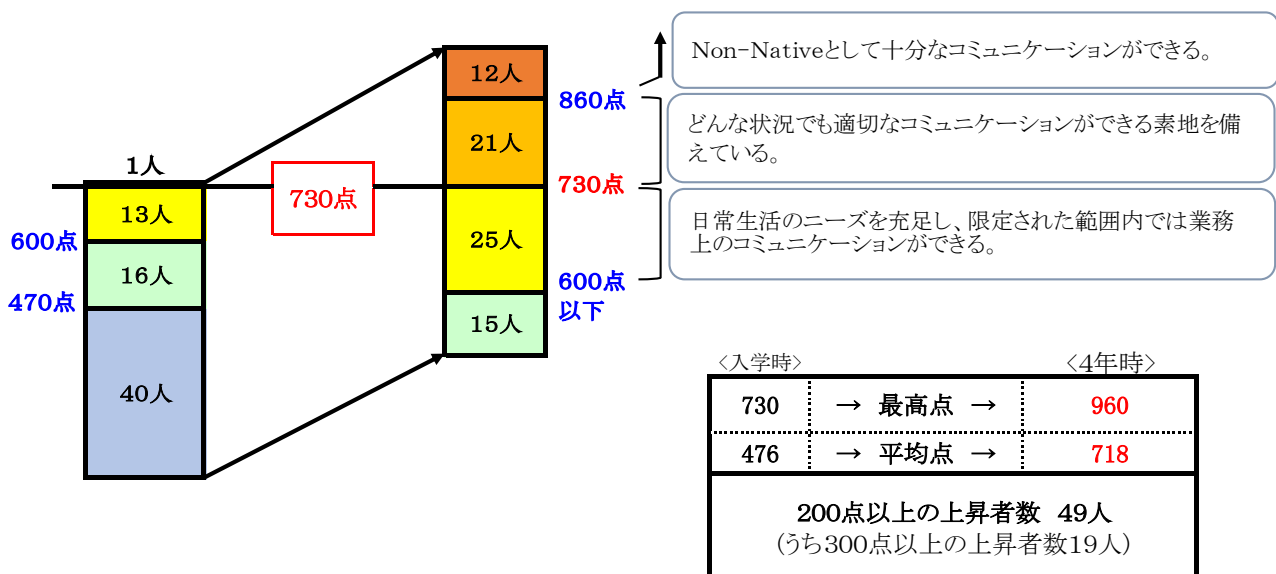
1人
13人
600点
16人
470点
40人

730点

12人
860点
21人
730点
25人
600点以下
15人

Non-Nativeとして十分なコミュニケーションができる。

どんな状況でも適切なコミュニケーションができる素地を備えている。

日常生活のニーズを充足し、限定された範囲内では業務上のコミュニケーションができる。

〈入学時〉 〈4年時〉

| 730 | → 最高点 → | 960 |
|---|---|---|
| 476 | → 平均点 → | 718 |

200点以上の上昇者数 49人
(うち300点以上の上昇者数19人)